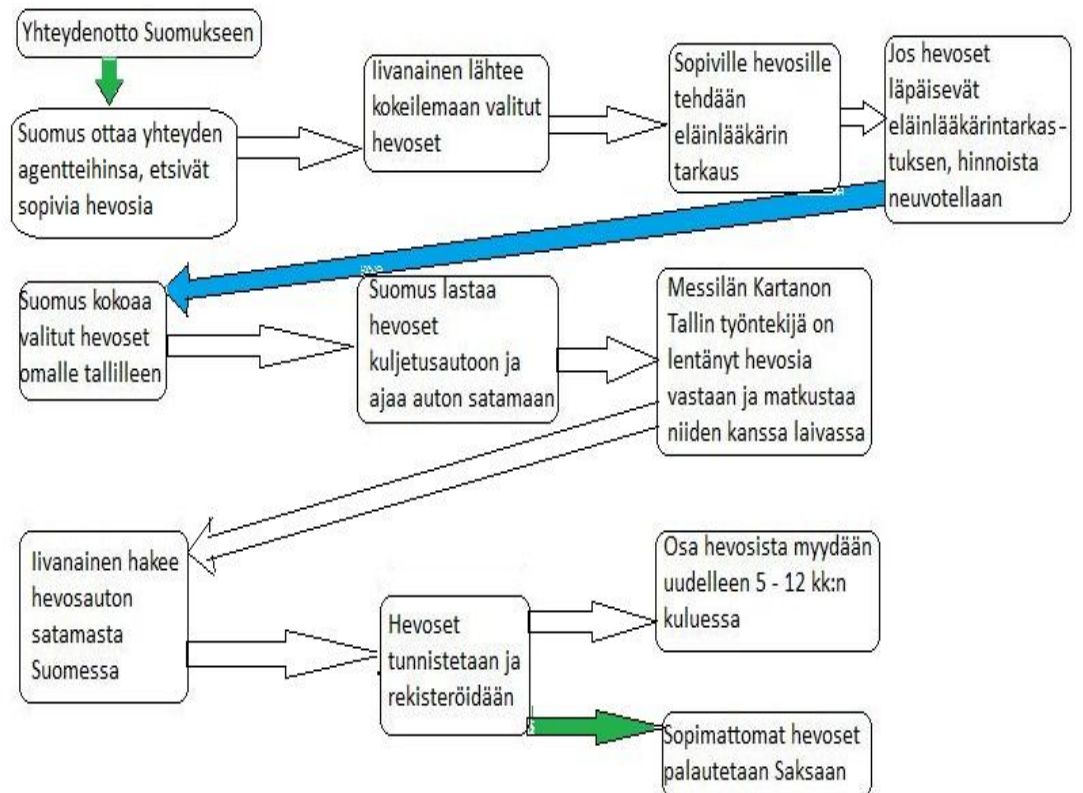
Yhteydenotto Suomukseen

Suomus ottaa yhteyden agentteihinsa, etsivät sopivia hevosia

Iivanainen lähtee kokeilemaan valitut hevoset

Sopiville hevosille tehdään eläinlääkärin tarkaus

Jos hevoset läpäisevät eläinlääkärintarkastuksen, hinnoista neuvotellaan

Suomus kokoaa valitut hevoset omalle tallilleen

Suomus lastaa hevoset kuljetusautoon ja ajaa auton satamaan

Messilän Kartanon Tallin työntekijä on lentänyt hevosia vastaan ja matkustaa niiden kanssa laivassa

Iivanainen hakee hevosauton satamasta Suomessa

Hevoset tunnistetaan ja rekisteröidään

Osa hevosista myydään uudelleen 5 - 12 kk:n kuluessa

Sopimattomat hevoset palautetaan Saksaan